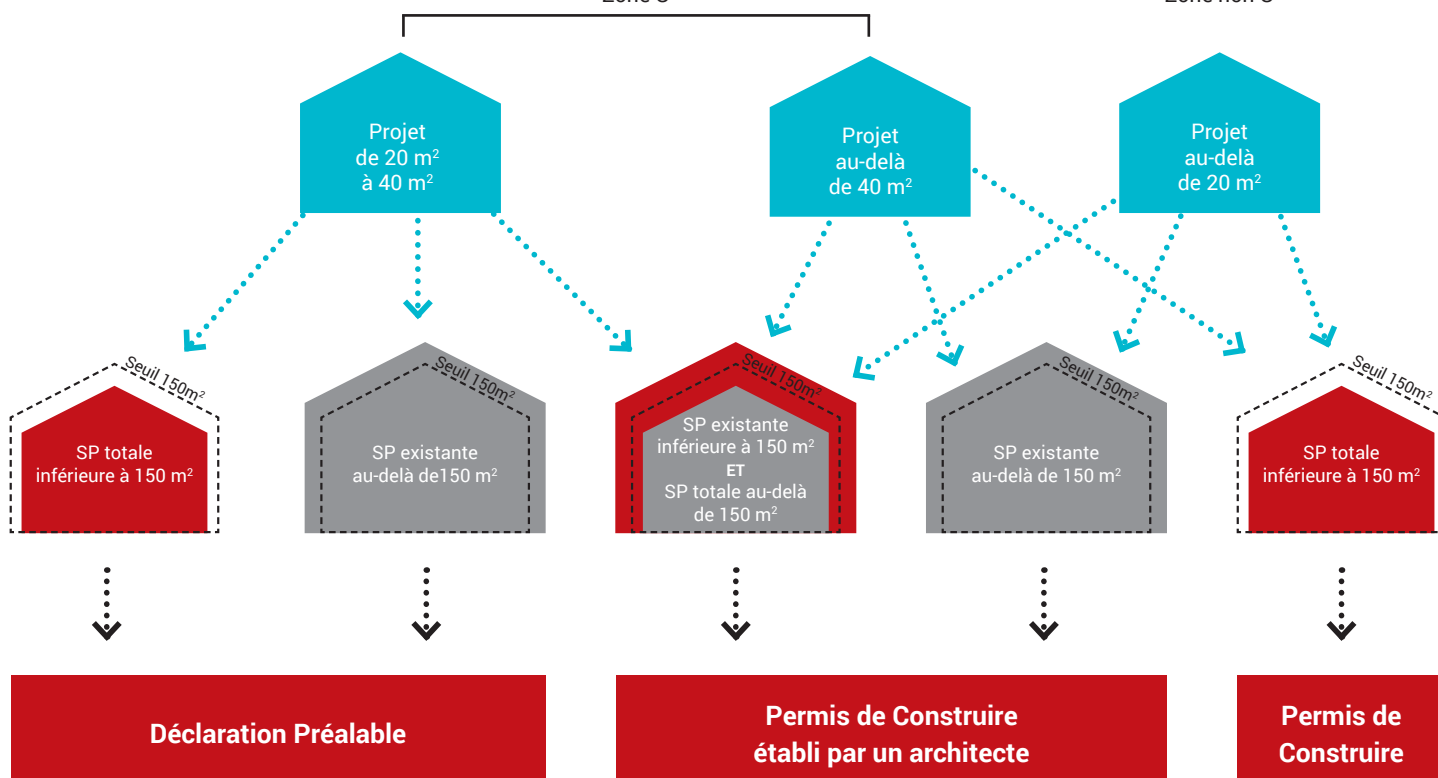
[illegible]

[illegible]

Projet de 20 m² à 40 m²

Projet au-delà de 40 m²

Projet au-delà de 20 m²

Seuil 150m²

SP totale inférieure à 150 m²

Seuil 150m²

SP existante au-delà de150 m²

Seuil 150m²

SP existante inférieure à 150 m² ET SP totale au-delà de 150 m²

Seuil 150m²

SP existante au-delà de 150 m²

Seuil 150m²

SP totale inférieure à 150 m²

Déclaration Préalable

Permis de Construire établi par un architecte

Permis de Construire